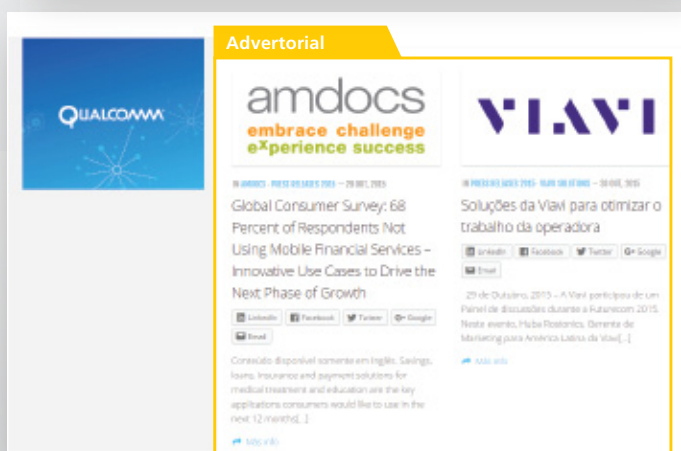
QUALCOMM

Advertorial

amdocs
embrace challenge
experience success

IN AMDOCS · PRESS RELEASES 2015 — 29 OUT, 2015

Global Consumer Survey: 68 Percent of Respondents Not Using Mobile Financial Services – Innovative Use Cases to Drive the Next Phase of Growth

LinkedIn Facebook Twitter Google Email

Conteúdo disponível somente em Inglês. Savings, loans, insurance and payment solutions for medical treatment and education are the key applications consumers would like to use in the next 12 months[...]

Saiba mais

VIAVI

IN PRESS RELEASES 2015 · VIAVI SOLUTIONS — 30 OUT, 2015

Soluções da Viavi para otimizar o trabalho da operadora

LinkedIn Facebook Twitter Google Email

29 de Outubro, 2015 – A Viavi participou de um Painel de discussões durante a Futurecom 2015. Neste evento, Huba Rostonics, Gerente de Marketing para America Latina da Viavi[...]

Saiba mais